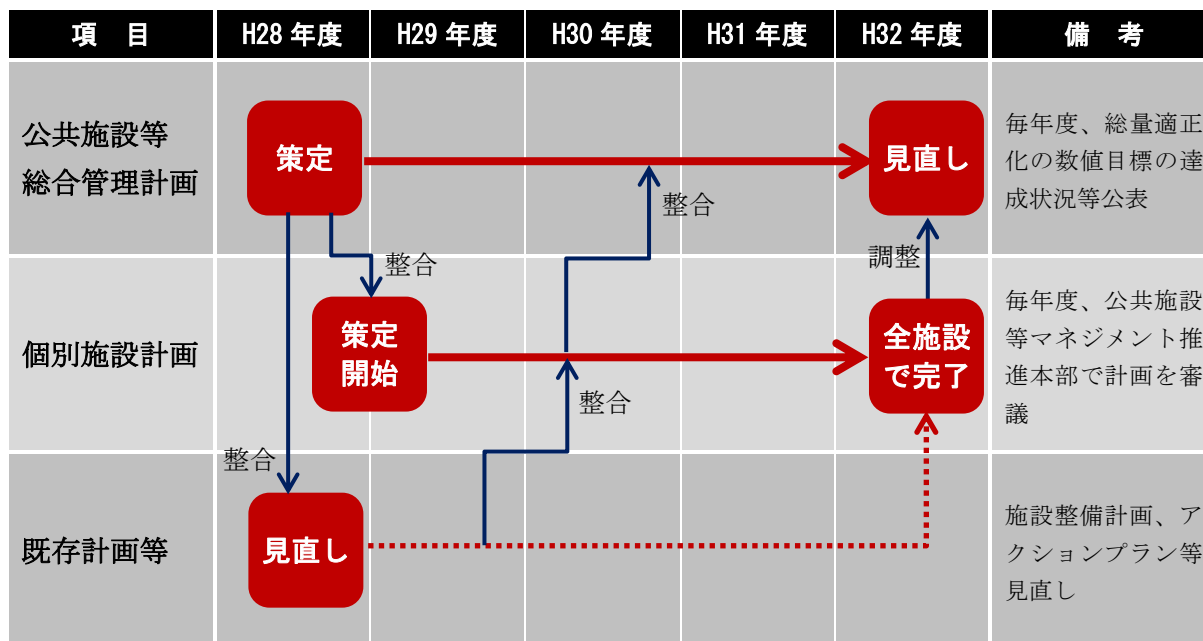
| 項　目 | H28 年度 | H29 年度 | H30 年度 | H31 年度 | H32 年度 | 備　考 |
|---|---|---|---|---|---|---|
| 公共施設等総合管理計画 | 策定 | | | | 見直し | 毎年度、総量適正化の数値目標の達成状況等公表 |
| 個別施設計画 | 策定開始 | | | | 全施設で完了 | 毎年度、公共施設等マネジメント推進本部で計画を審議 |
| 既存計画等 | 見直し | | | | | 施設整備計画、アクションプラン等見直し |

整合

整合

整合

整合

調整